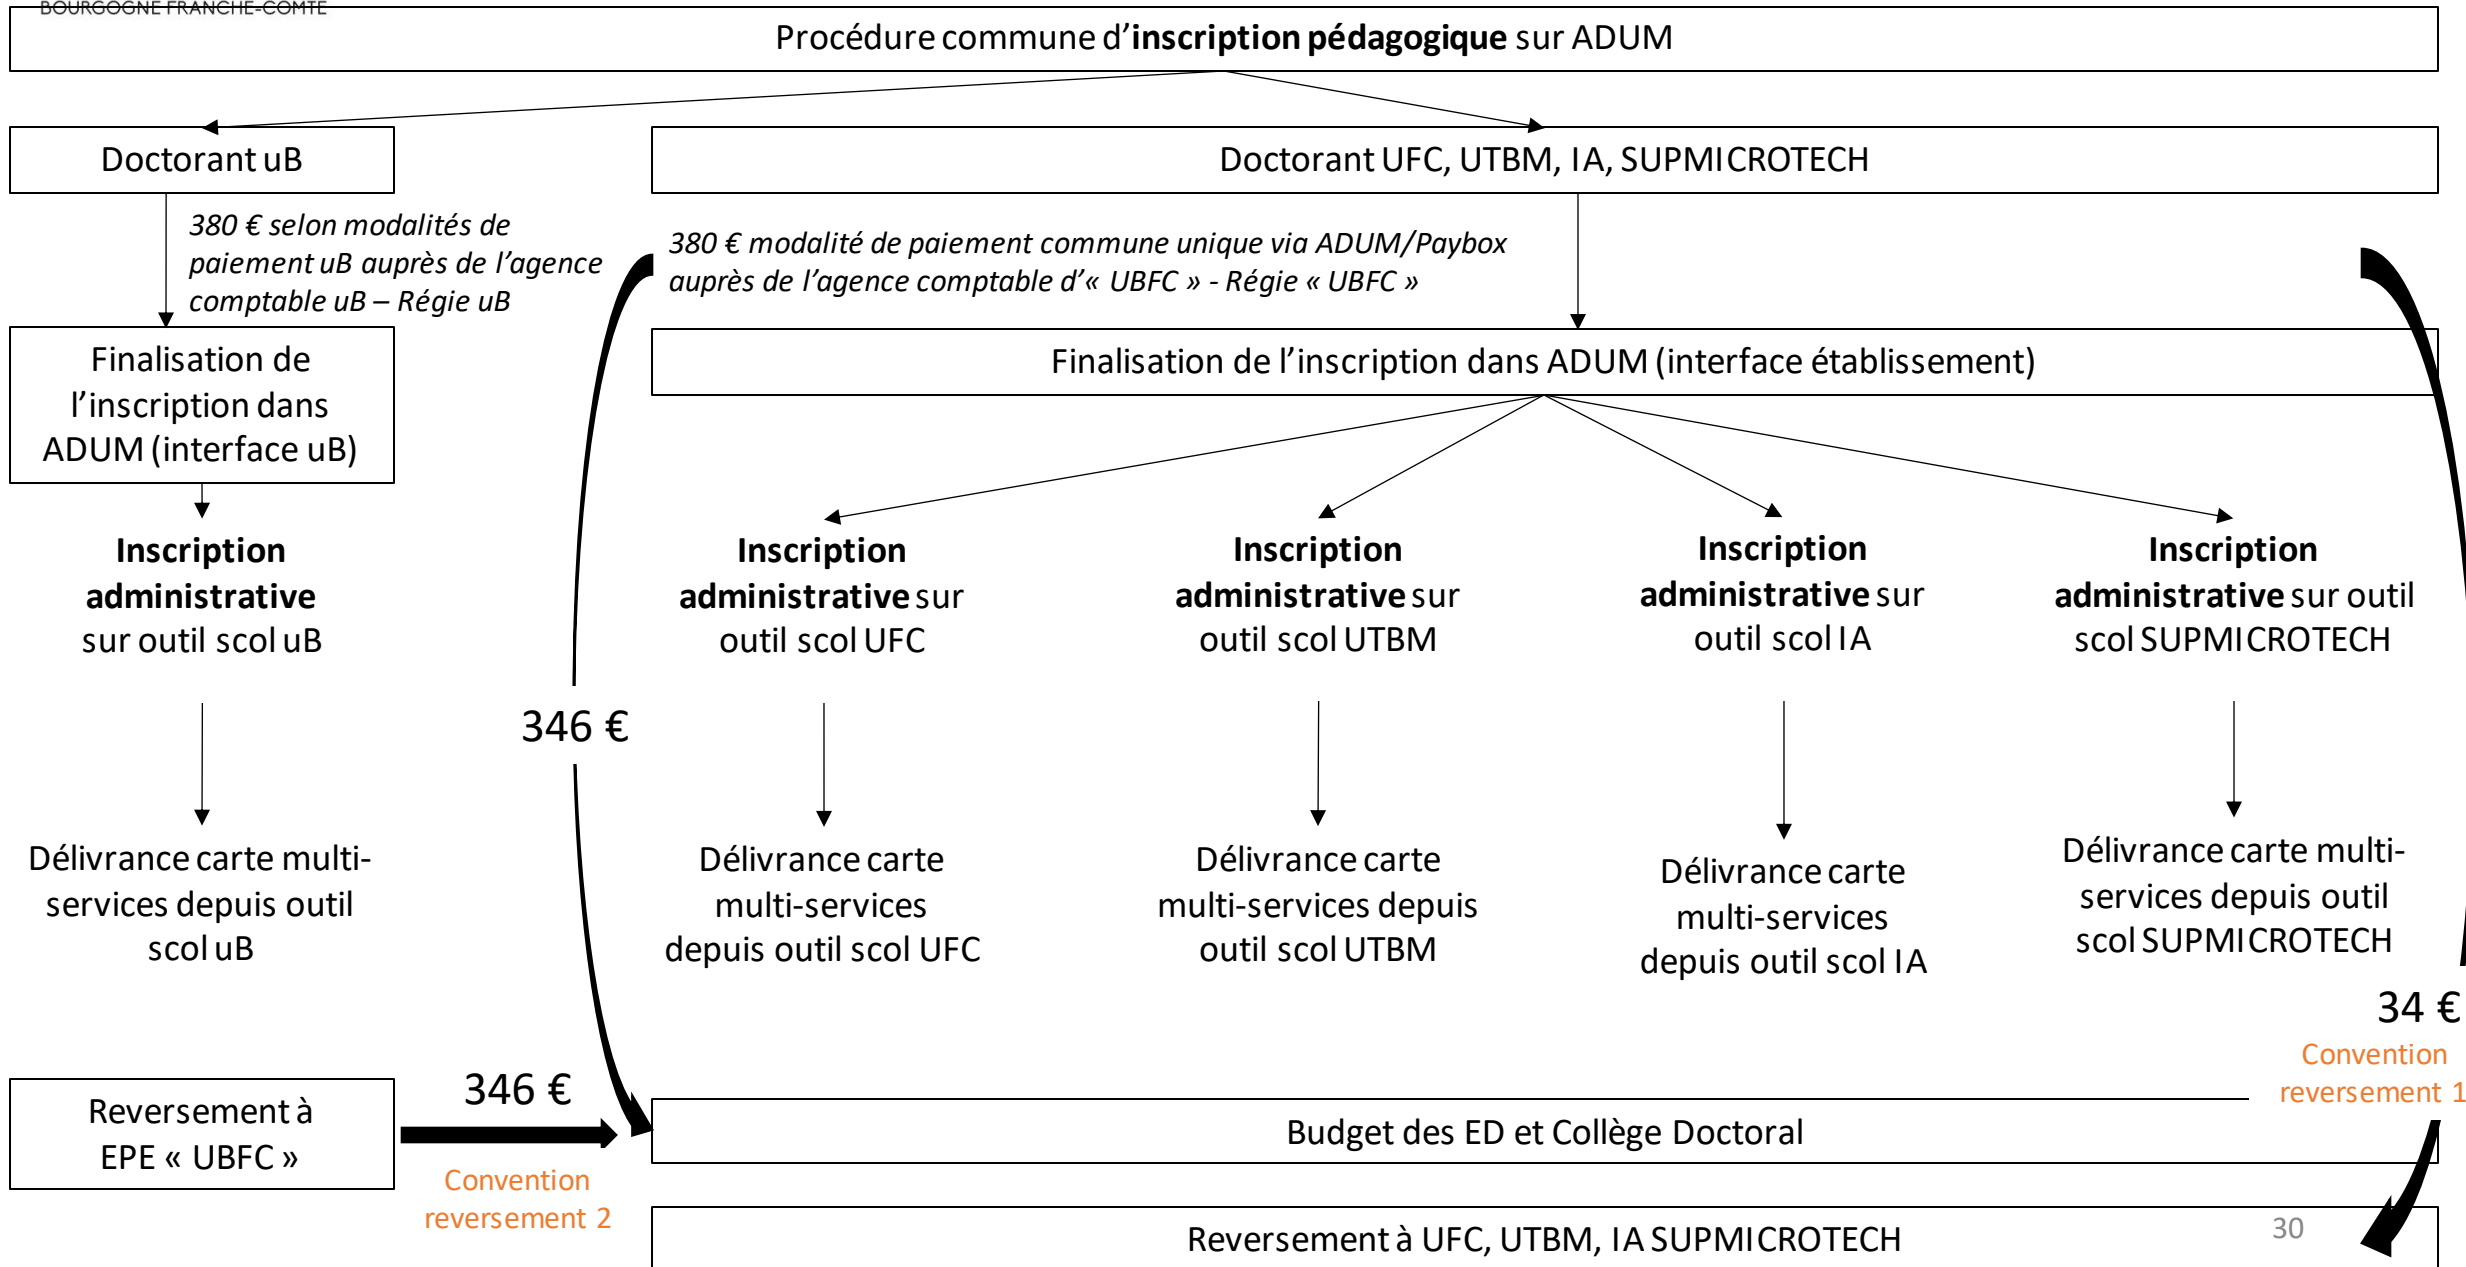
BOURGOGNE FRANCHE-COMTE

Procédure commune d'**inscription pédagogique** sur ADUM

Doctorant uB

Doctorant UFC, UTBM, IA, SUPMICROTECH

*380 € selon modalités de paiement uB auprès de l'agence comptable uB – Régie uB*

*380 € modalité de paiement commune unique via ADUM/Paybox auprès de l'agence comptable d'« UBFC » - Régie « UBFC »*

Finalisation de l'inscription dans ADUM (interface uB)

Finalisation de l'inscription dans ADUM (interface établissement)

**Inscription administrative** sur outil scol uB

**Inscription administrative** sur outil scol UFC

**Inscription administrative** sur outil scol UTBM

**Inscription administrative** sur outil scol IA

**Inscription administrative** sur outil scol SUPMICROTECH

346 €

Délivrance carte multi-services depuis outil scol uB

Délivrance carte multi-services depuis outil scol UFC

Délivrance carte multi-services depuis outil scol UTBM

Délivrance carte multi-services depuis outil scol IA

Délivrance carte multi-services depuis outil scol SUPMICROTECH

34 €

Convention reversement 1

Reversement à EPE « UBFC »

346 €

Convention reversement 2

Budget des ED et Collège Doctoral

Reversement à UFC, UTBM, IA SUPMICROTECH

30